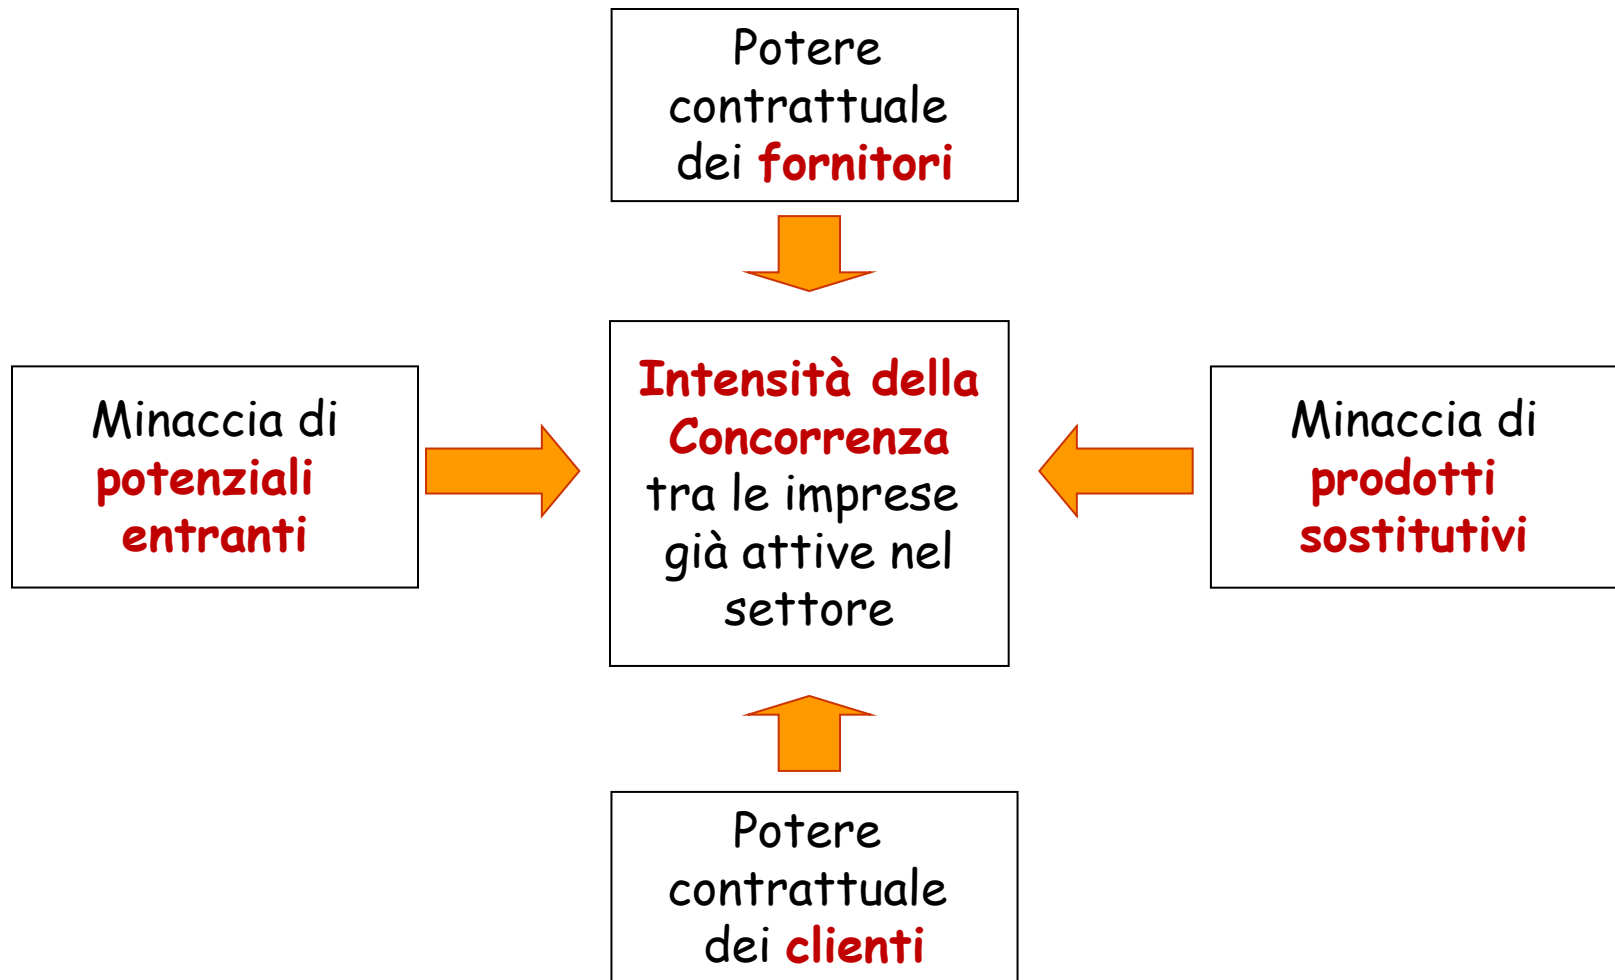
Potere contrattuale dei fornitori

Minaccia di potenziali entranti

Intensità della Concorrenza tra le imprese già attive nel settore

Minaccia di prodotti sostitutivi

Potere contrattuale dei clienti